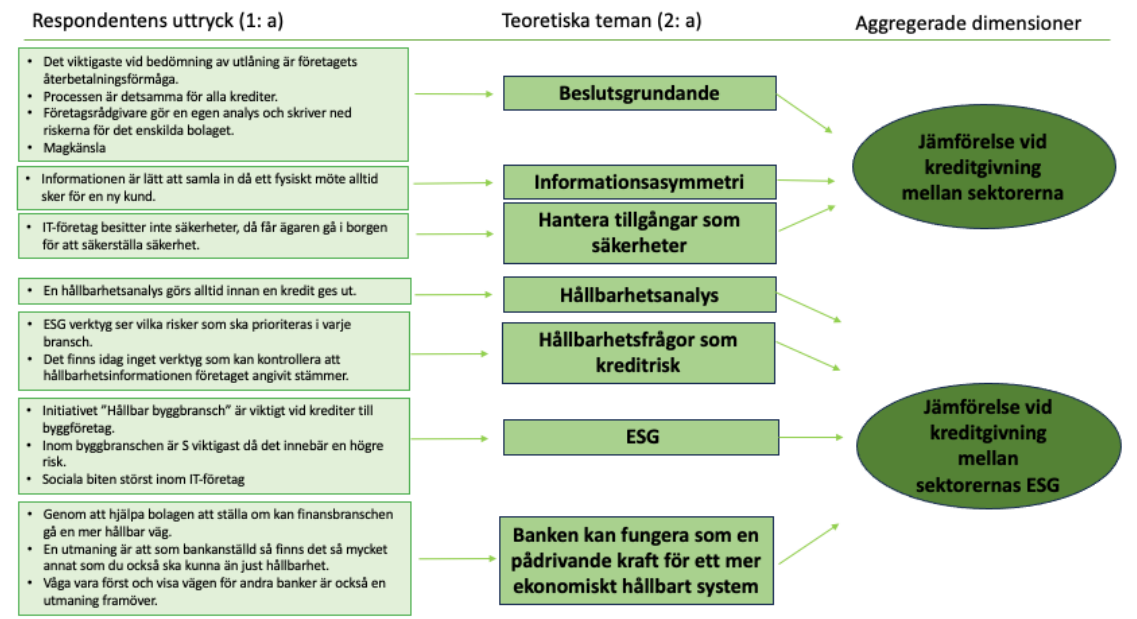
Respondentens uttryck (1: a)

Teoretiska teman (2: a)

Aggregerade dimensioner

- Det viktigaste vid bedömning av utlåning är företagets återbetalningsförmåga.
- Processen är detsamma för alla krediter.
- Företagsrådgivare gör en egen analys och skriver ned riskerna för det enskilda bolaget.
- Magkänsla

Beslutsgrundande

- Informationen är lätt att samla in då ett fysiskt möte alltid sker för en ny kund.

Informationsasymmetri

- IT-företag besitter inte säkerheter, då får ägaren gå i borgen för att säkerställa säkerhet.

Hantera tillgångar som säkerheter

Jämförelse vid kreditgivning mellan sektorerna

- En hållbarhetsanalys görs alltid innan en kredit ges ut.

Hållbarhetsanalys

- ESG verktyg ser vilka risker som ska prioriteras i varje bransch.
- Det finns idag inget verktyg som kan kontrollera att hållbarhetsinformationen företaget angivit stämmer.

Hållbarhetsfrågor som kreditrisk

- Initiativet "Hållbar byggbransch" är viktigt vid krediter till byggföretag.
- Inom byggbranschen är S viktigast då det innebär en högre risk.
- Sociala biten störst inom IT-företag

ESG

Jämförelse vid kreditgivning mellan sektorernas ESG

- Genom att hjälpa bolagen att ställa om kan finansbranschen gå en mer hållbar väg.
- En utmaning är att som bankanställd så finns det så mycket annat som du också ska kunna än just hållbarhet.
- Våga vara först och visa vägen för andra banker är också en utmaning framöver.

Banken kan fungera som en pådrivande kraft för ett mer ekonomiskt hållbart system